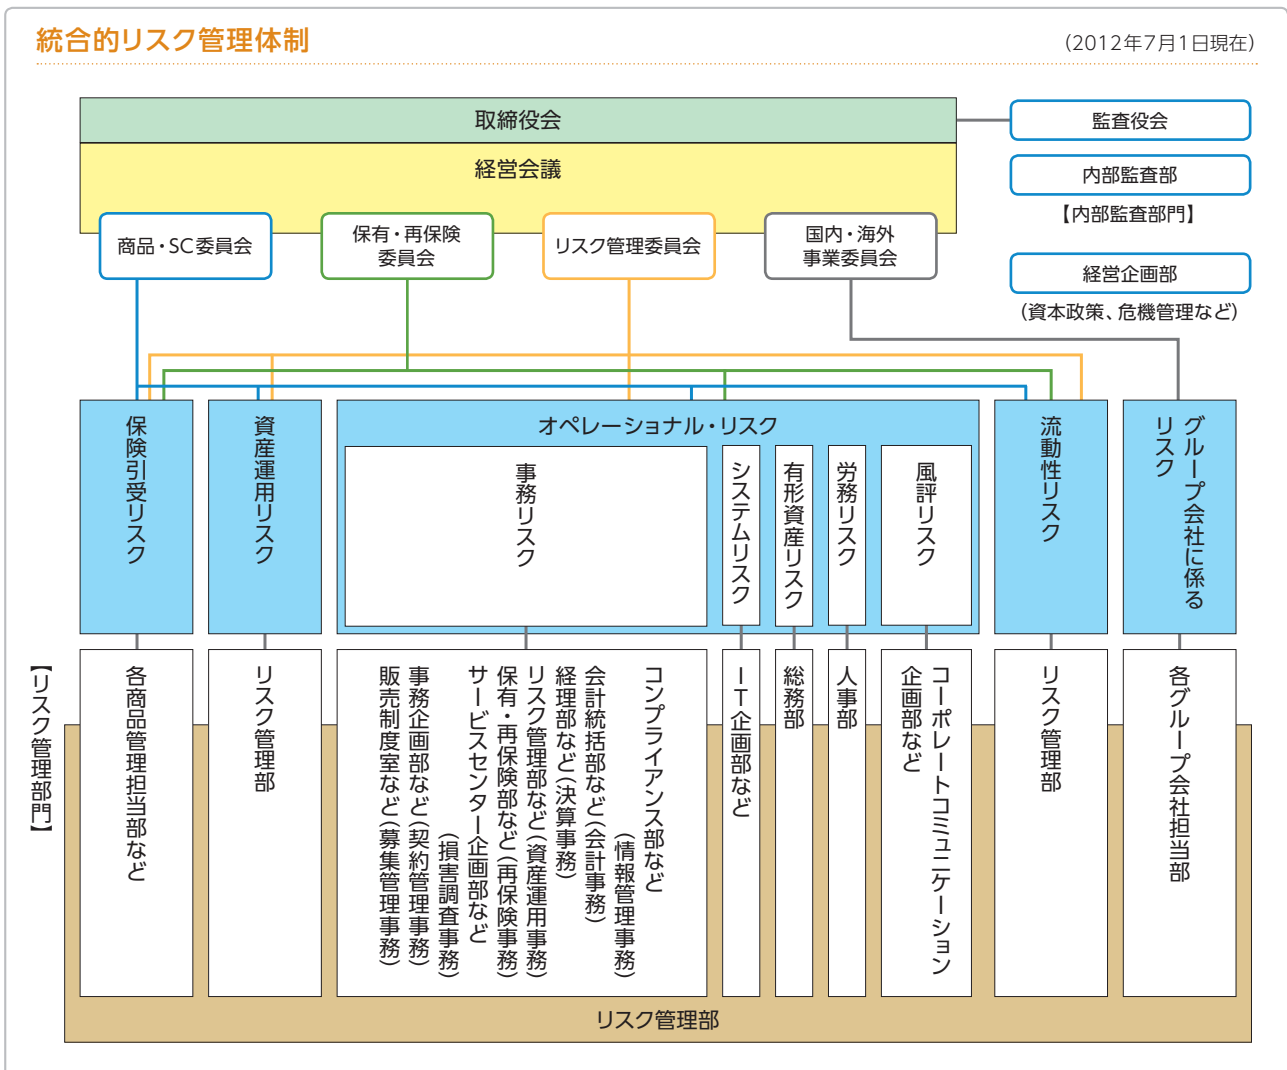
統合的リスク管理体制

（2012年7月1日現在）

取締役会

経営会議

商品・SC委員会

保有・再保険委員会

リスク管理委員会

国内・海外事業委員会

監査役会

内部監査部

【内部監査部門】

経営企画部

（資本政策、危機管理など）

保険引受リスク

資産運用リスク

オペレーショナル・リスク

事務リスク

システムリスク

有形資産リスク

労務リスク

風評リスク

流動性リスク

グループ会社に係るリスク

【リスク管理部門】

各商品管理担当部など

リスク管理部

コンプライアンス部など（情報管理事務）
会計統括部など（会計事務）
経理部など（決算事務）
リスク管理部など（資産運用事務）
保有・再保険部など（再保険事務）
サービスセンター企画部など（損害調査事務）
事務企画部など（契約管理事務）
販売制度室など（募集管理事務）

IT企画部など

総務部

人事部

コーポレートコミュニケーション企画部など

リスク管理部

各グループ会社担当部

リスク管理部